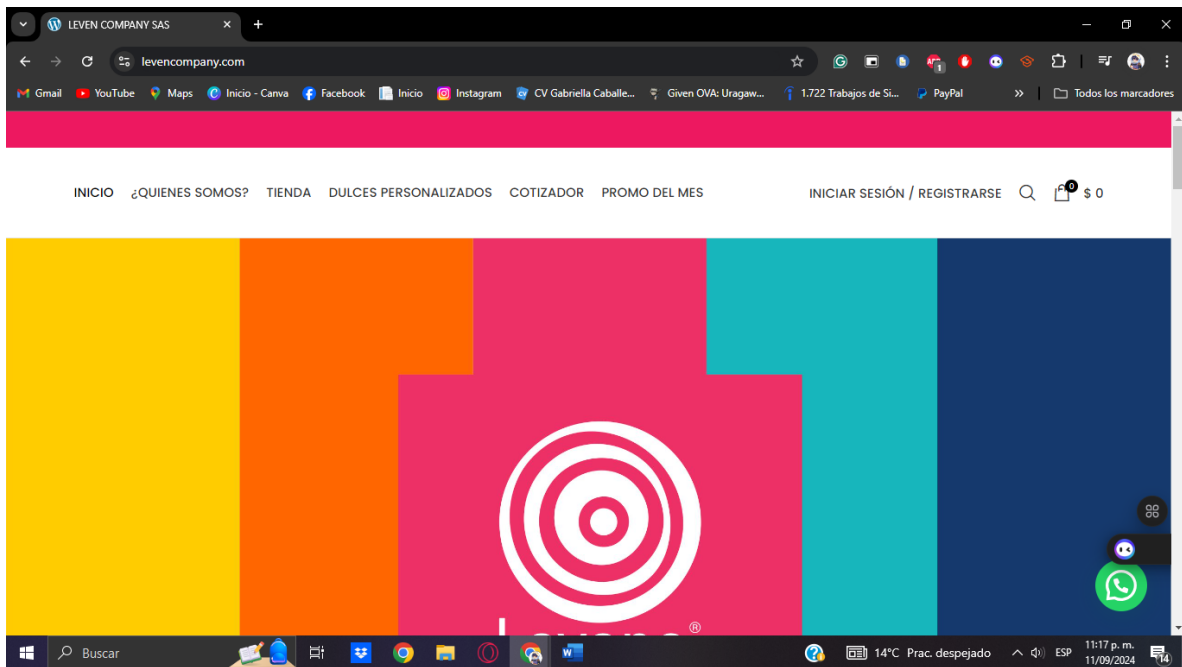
LEVEN COMPANY SAS

levencompany.com

Gmail YouTube Maps Inicio - Canva Facebook Inicio Instagram CV Gabriella Caballe... Given OVA: Uragaw... 1.722 Trabajos de Si... PayPal » Todos los marcadores

INICIO ¿QUIENES SOMOS? TIENDA DULCES PERSONALIZADOS COTIZADOR PROMO DEL MES

INICIAR SESIÓN / REGISTRARSE 0 $ 0

®

Buscar 14°C Prac. despejado ESP 11:17 p. m. 11/09/2024 14